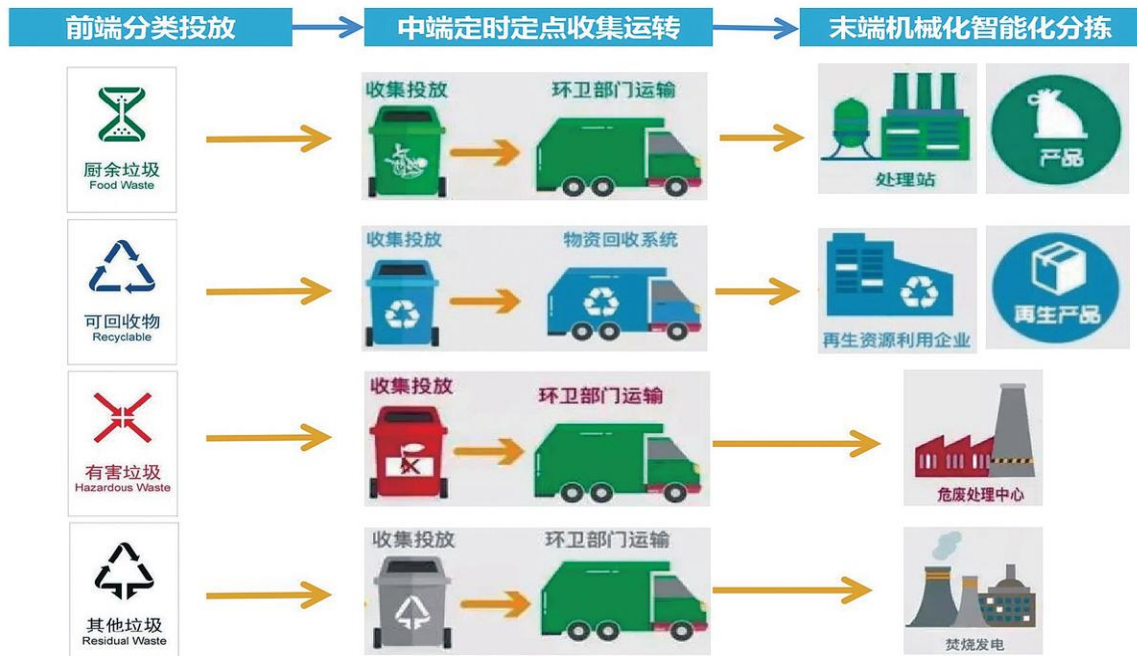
前端分类投放

中端定时定点收集运转

末端机械化智能化分拣

厨余垃圾
Food Waste

收集投放

环卫部门运输

处理站

产品

可回收物
Recyclable

收集投放

物资回收系统

再生资源利用企业

再生产品

有害垃圾
Hazardous Waste

收集投放

环卫部门运输

危废处理中心

其他垃圾
Residual Waste

收集投放

环卫部门运输

焚烧发电